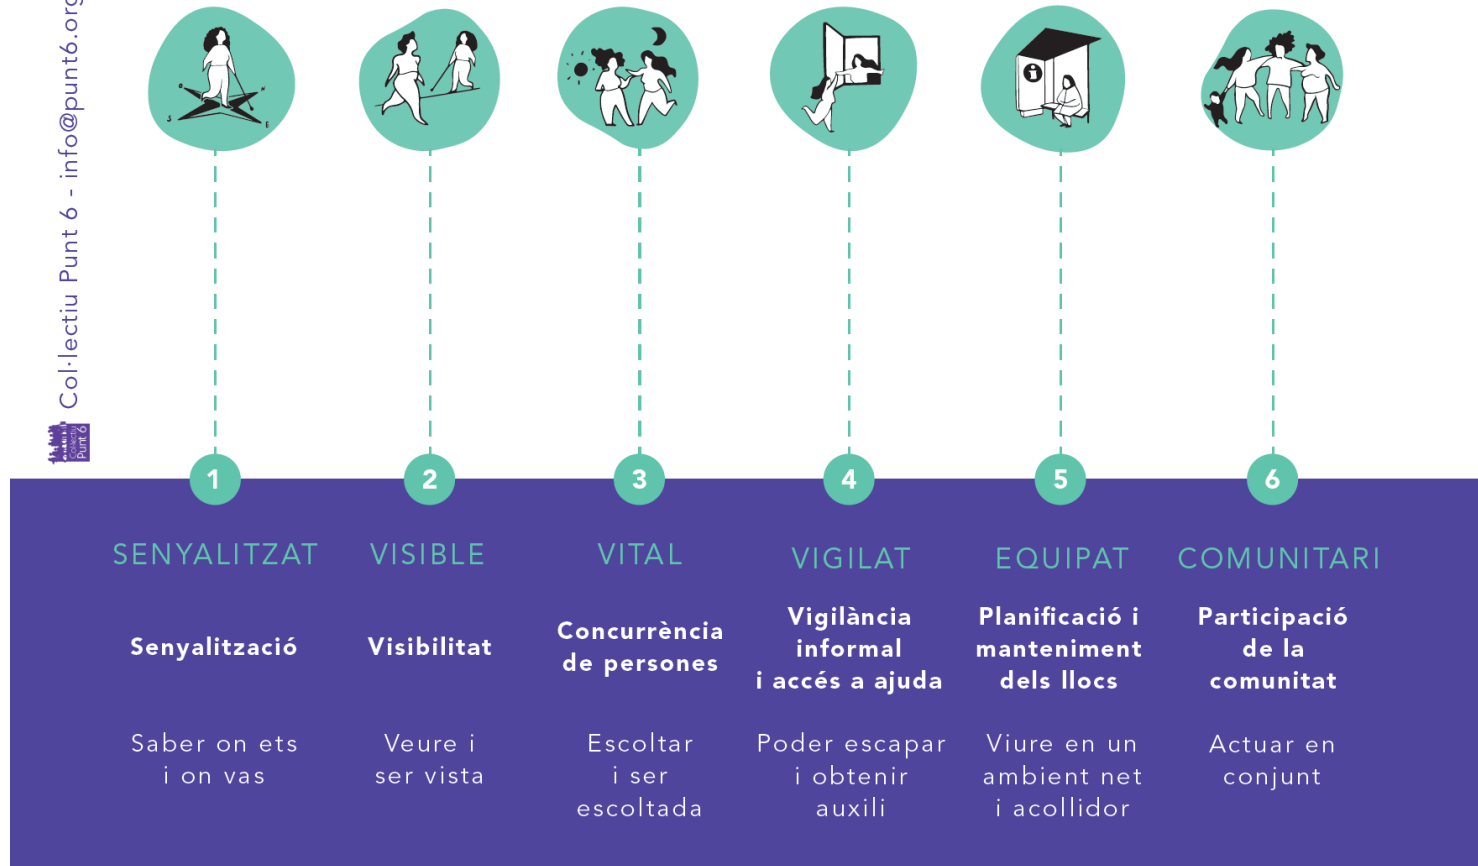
Col·lectiu Punt 6 - info@punt6.org

Col·lectiu Punt 6

1
SENYALITZAT
Senyalització
Saber on ets i on vas

2
VISIBLE
Visibilitat
Veure i ser vista

3
VITAL
Concurrència de persones
Escoltar i ser escoltada

4
VIGILAT
Vigilància informal i accés a ajuda
Poder escapar i obtenir auxili

5
EQUIPAT
Planificació i manteniment dels llocs
Viure en un ambient net i acollidor

6
COMUNITARI
Participació de la comunitat
Actuar en conjunt